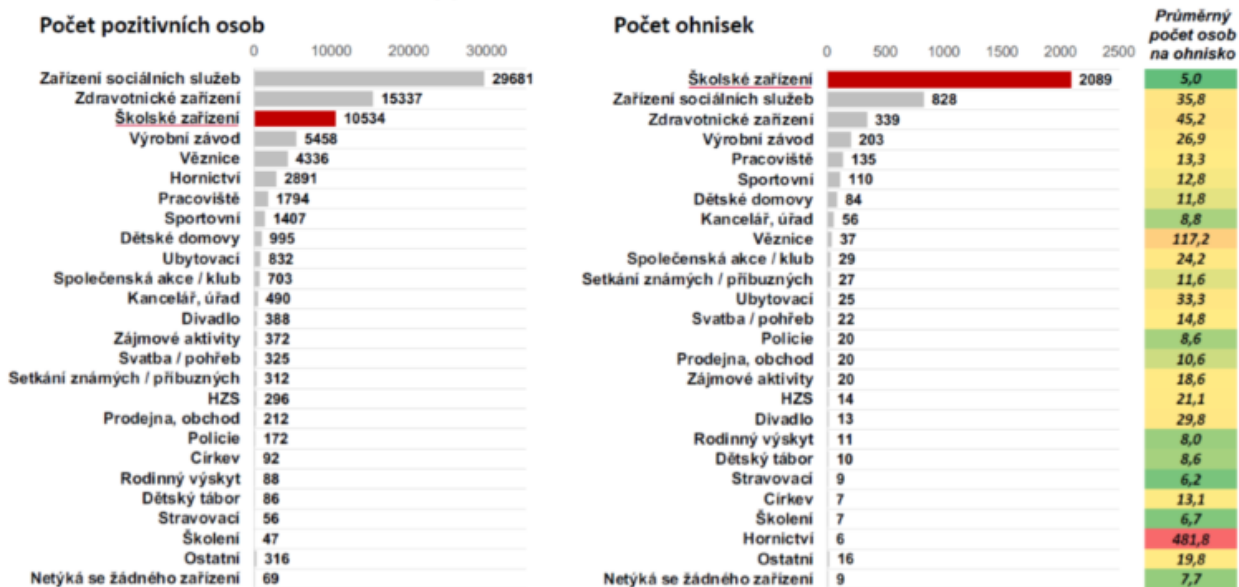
Počet pozitivních osob

| | 0 10000 20000 30000 |
|---|---|
| Zařízení sociálních služeb | 29681 |
| Zdravotnické zařízení | 15337 |
| Školské zařízení | 10534 |
| Výrobní závod | 5458 |
| Věznice | 4336 |
| Hornictví | 2891 |
| Pracoviště | 1794 |
| Sportovní | 1407 |
| Dětské domovy | 995 |
| Ubytovací | 832 |
| Společenská akce / klub | 703 |
| Kancelář, úřad | 490 |
| Divadlo | 388 |
| Zájmové aktivity | 372 |
| Svatba / pohřeb | 325 |
| Setkání známých / příbuzných | 312 |
| HZS | 296 |
| Prodejna, obchod | 212 |
| Policie | 172 |
| Církev | 92 |
| Rodinný výskyt | 88 |
| Dětský tábor | 86 |
| Stravovací | 56 |
| Školení | 47 |
| Ostatní | 316 |
| Netýká se žádného zařízení | 69 |

Počet ohnisek

| | 0 500 1000 1500 2000 2500 | Průměrný počet osob na ohnisko |
|---|---|---|
| Školské zařízení | 2089 | 5,0 |
| Zařízení sociálních služeb | 828 | 35,8 |
| Zdravotnické zařízení | 339 | 45,2 |
| Výrobní závod | 203 | 26,9 |
| Pracoviště | 135 | 13,3 |
| Sportovní | 110 | 12,8 |
| Dětské domovy | 84 | 11,8 |
| Kancelář, úřad | 56 | 8,8 |
| Věznice | 37 | 117,2 |
| Společenská akce / klub | 29 | 24,2 |
| Setkání známých / příbuzných | 27 | 11,6 |
| Ubytovací | 25 | 33,3 |
| Svatba / pohřeb | 22 | 14,8 |
| Policie | 20 | 8,6 |
| Prodejna, obchod | 20 | 10,6 |
| Zájmové aktivity | 20 | 18,6 |
| HZS | 14 | 21,1 |
| Divadlo | 13 | 29,8 |
| Rodinný výskyt | 11 | 8,0 |
| Dětský tábor | 10 | 8,6 |
| Stravovací | 9 | 6,2 |
| Církev | 7 | 13,1 |
| Školení | 7 | 6,7 |
| Hornictví | 6 | 481,8 |
| Ostatní | 16 | 19,8 |
| Netýká se žádného zařízení | 9 | 7,7 |